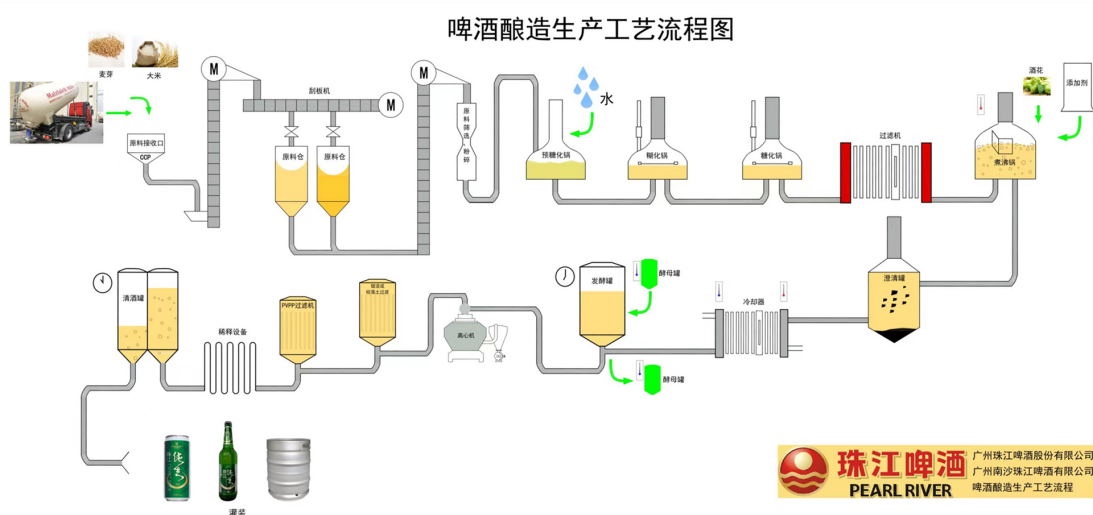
啤酒酿造生产工艺流程图

麦芽
大米
原料接收口
CCP
M
刮板机
M
原料仓
原料仓
M
原料筛选粉碎
水
预糖化锅
糊化锅
糖化锅
过滤机
酒花
添加剂
煮沸锅
澄清罐
冷却器
酵母罐
发酵罐
酵母罐
离心机
硅藻土过滤机
PVPP过滤机
稀释设备
清酒罐
灌装

珠江啤酒
PEARL RIVER
广州珠江啤酒股份有限公司
广州南沙珠江啤酒有限公司
啤酒酿造生产工艺流程